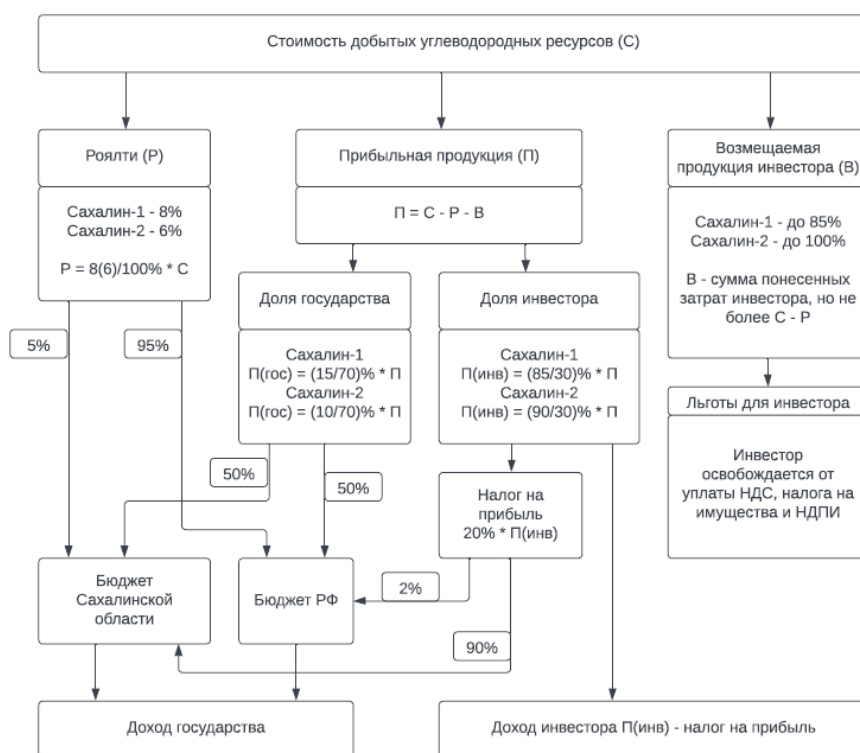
Стоимость добытых углеводородных ресурсов (С)

Роялти (Р)

Сахалин-1 - 8%
Сахалин-2 - 6%

Р = 8(6)/100% * С

Прибыльная продукция (П)

П = С - Р - В

Возмещаемая продукция инвестора (В)

Сахалин-1 - до 85%
Сахалин-2 - до 100%

В - сумма понесенных затрат инвестора, но не более С - Р

Доля государства

Сахалин-1
П(гос) = (15/70)% * П
Сахалин-2
П(гос) = (10/70)% * П

Доля инвестора

Сахалин-1
П(инв) = (85/30)% * П
Сахалин-2
П(инв) = (90/30)% * П

Льготы для инвестора

Инвестор освобождается от уплаты НДС, налога на имущества и НДПИ

5%

95%

50%

50%

Налог на прибыль
20% * П(инв)

2%

90%

Бюджет Сахалинской области

Бюджет РФ

Доход государства

Доход инвестора П(инв) - налог на прибыль